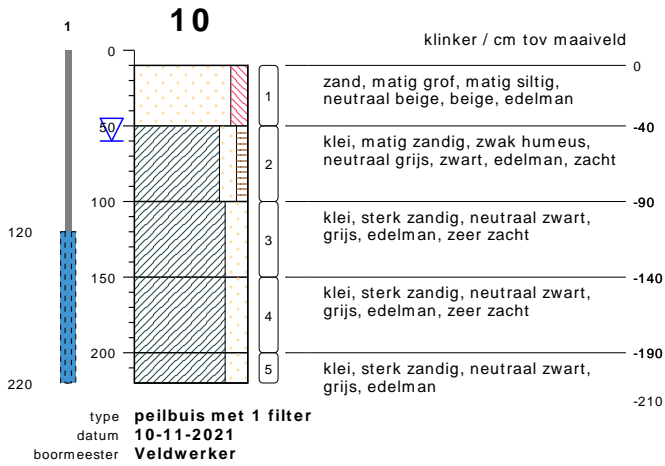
1

10

klinker / cm tov maaiveld

0

0

50

100

150

200

120

220

1

zand, matig grof, matig siltig, neutraal beige, beige, edelman

-40

2

klei, matig zandig, zwak humeus, neutraal grijs, zwart, edelman, zacht

-90

3

klei, sterk zandig, neutraal zwart, grijs, edelman, zeer zacht

-140

4

klei, sterk zandig, neutraal zwart, grijs, edelman, zeer zacht

-190

5

klei, sterk zandig, neutraal zwart, grijs, edelman

-210

type peilbuis met 1 filter
datum 10-11-2021
boormeester Veldwerker